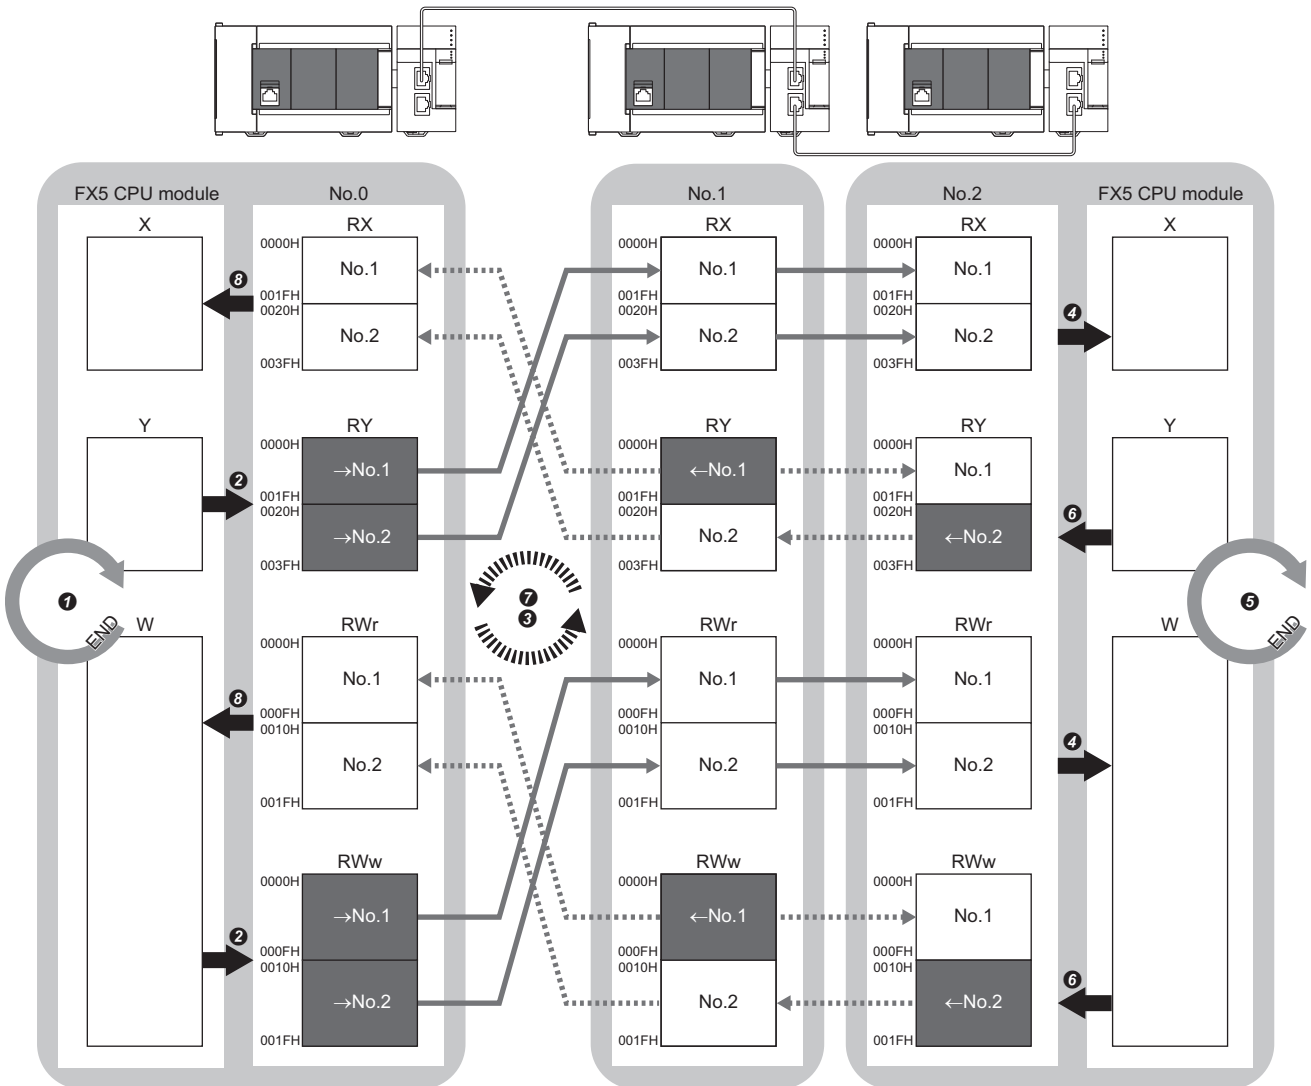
FX5 CPU module

X

Y

W

END

❶

❷

❷

❽

❽

No.0

RX

0000H
No.1
001FH
0020H
No.2
003FH

RY

0000H
→No.1
001FH
0020H
→No.2
003FH

RWr

0000H
No.1
000FH
0010H
No.2
001FH

RWw

0000H
→No.1
000FH
0010H
→No.2
001FH

❼
❸

No.1

RX

0000H
No.1
001FH
0020H
No.2
003FH

RY

0000H
←No.1
001FH
0020H
No.2
003FH

RWr

0000H
No.1
000FH
0010H
No.2
001FH

RWw

0000H
←No.1
000FH
0010H
No.2
001FH

No.2

RX

0000H
No.1
001FH
0020H
No.2
003FH

RY

0000H
No.1
001FH
0020H
←No.2
003FH

RWr

0000H
No.1
000FH
0010H
No.2
001FH

RWw

0000H
No.1
000FH
0010H
←No.2
001FH

FX5 CPU module

X

Y

W

❹

❻

❹

❻

❺

END